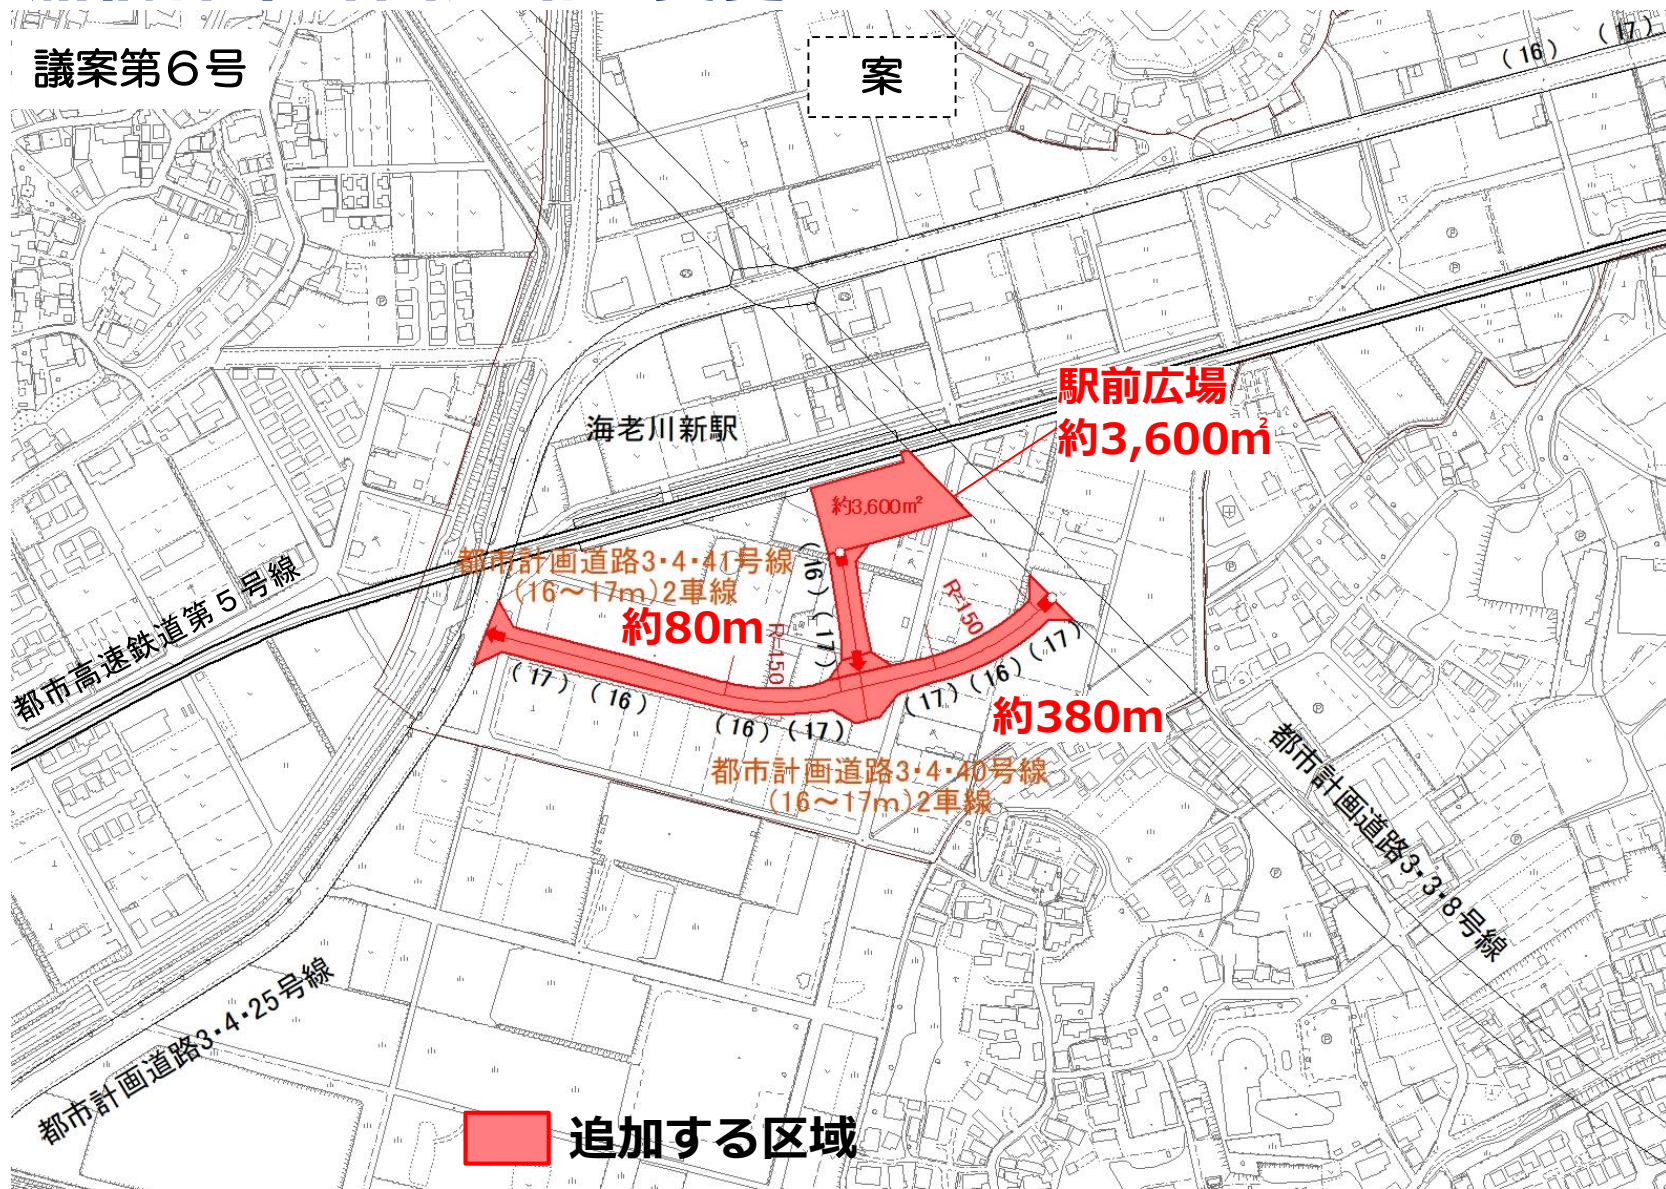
議案第６号

案

(16)　(17)

駅前広場
約3,600㎡

海老川新駅

約3,600㎡

都市計画道路3・4・41号線
(16～17m)2車線

約80m

R=150

R=150

(16)　(17)

(17)　(16)

(16)　(17)

(17)　(16)　(17)

約380m

都市計画道路3・4・40号線
(16～17m)2車線

都市高速鉄道第５号線

都市計画道路3・3・8号線

都市計画道路3・4・25号線

追加する区域